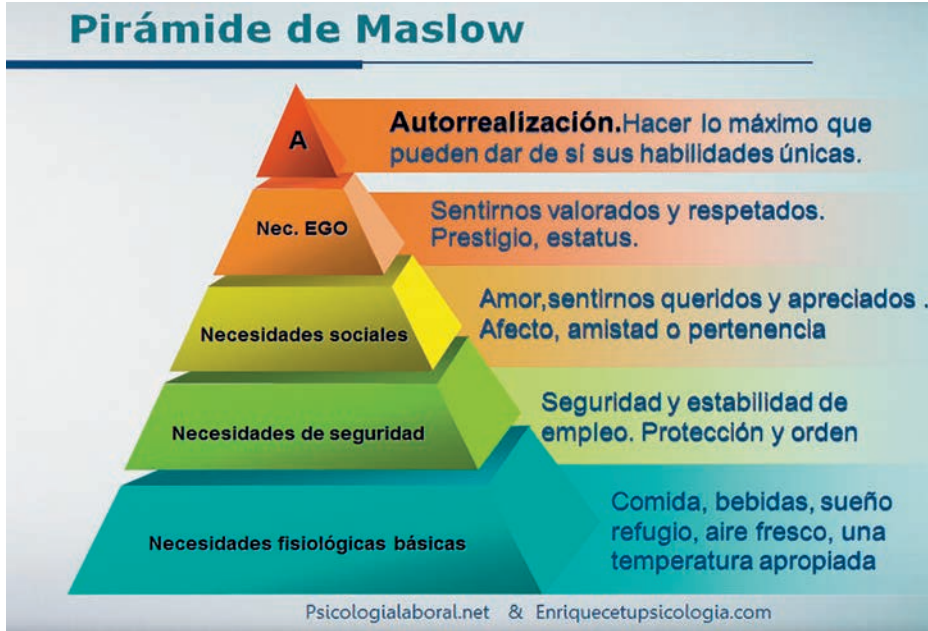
Pirámide de Maslow

A

Autorrealización. Hacer lo máximo que pueden dar de sí sus habilidades únicas.

Nec. EGO

Sentirnos valorados y respetados. Prestigio, estatus.

Necesidades sociales

Amor,sentirnos queridos y apreciados . Afecto, amistad o pertenencia

Necesidades de seguridad

Seguridad y estabilidad de empleo. Protección y orden

Necesidades fisiológicas básicas

Comida, bebidas, sueño refugio, aire fresco, una temperatura apropiada

Psicologialaboral.net & Enriquecetupsicologia.com